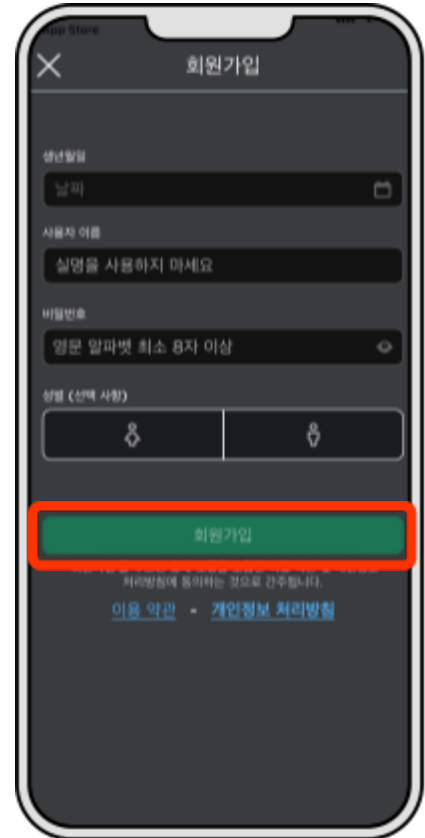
App Store

회원가입

생년월일

날짜

사용자 이름

실명을 사용하지 마세요

비밀번호

영문 알파벳 최소 8자 이상

성별 (선택 사항)

회원가입

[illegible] 처리방침에 동의하는 것으로 간주됩니다.

이용 약관 - 개인정보 처리방침